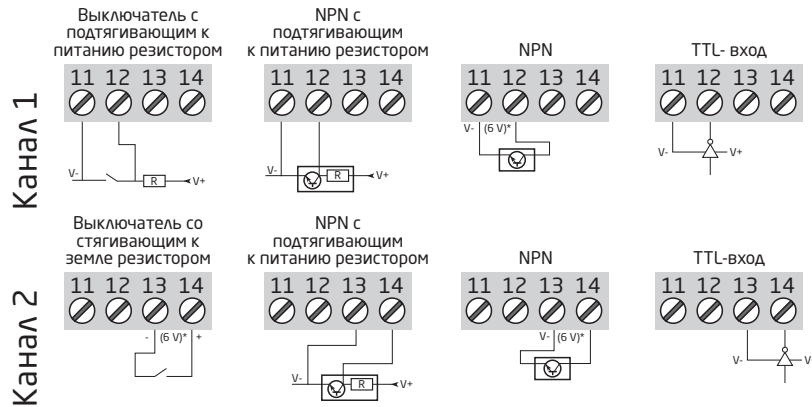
Канал 1

Выключатель с подтягивающим к питанию резистором

11 12 13 14

V-

R

V+

NPN с подтягивающим к питанию резистором

11 12 13 14

V-

R

V+

NPN

11 12 13 14

V- (6 V)*

TTL- вход

11 12 13 14

V-

V+

Канал 2

Выключатель со стягивающим к земле резистором

11 12 13 14

- (6 V)* +

NPN с подтягивающим к питанию резистором

11 12 13 14

V-

R

V+

NPN

11 12 13 14

V- (6 V)*

TTL-вход

11 12 13 14

V-

V